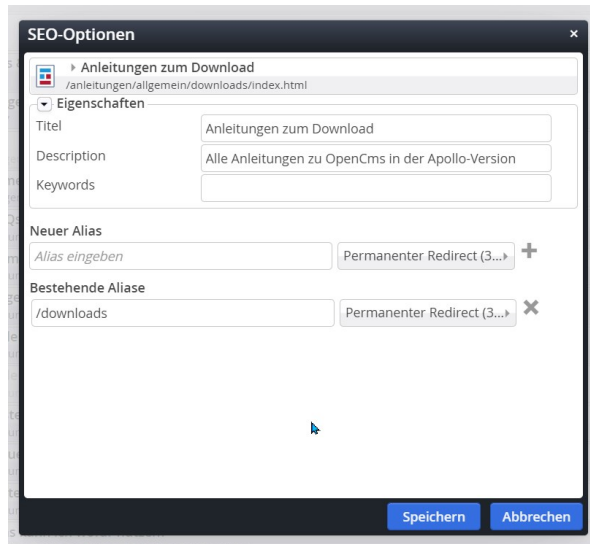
SEO-Optionen ×

Anleitungen zum Download
/anleitungen/allgemein/downloads/index.html

Eigenschaften

| Titel | Anleitungen zum Download |
|---|---|
| Description | Alle Anleitungen zu OpenCms in der Apollo-Version |
| Keywords | |

Neuer Alias
Alias eingeben | Permanenter Redirect (3... +

Bestehende Aliase
/downloads | Permanenter Redirect (3... ×

Speichern Abbrechen